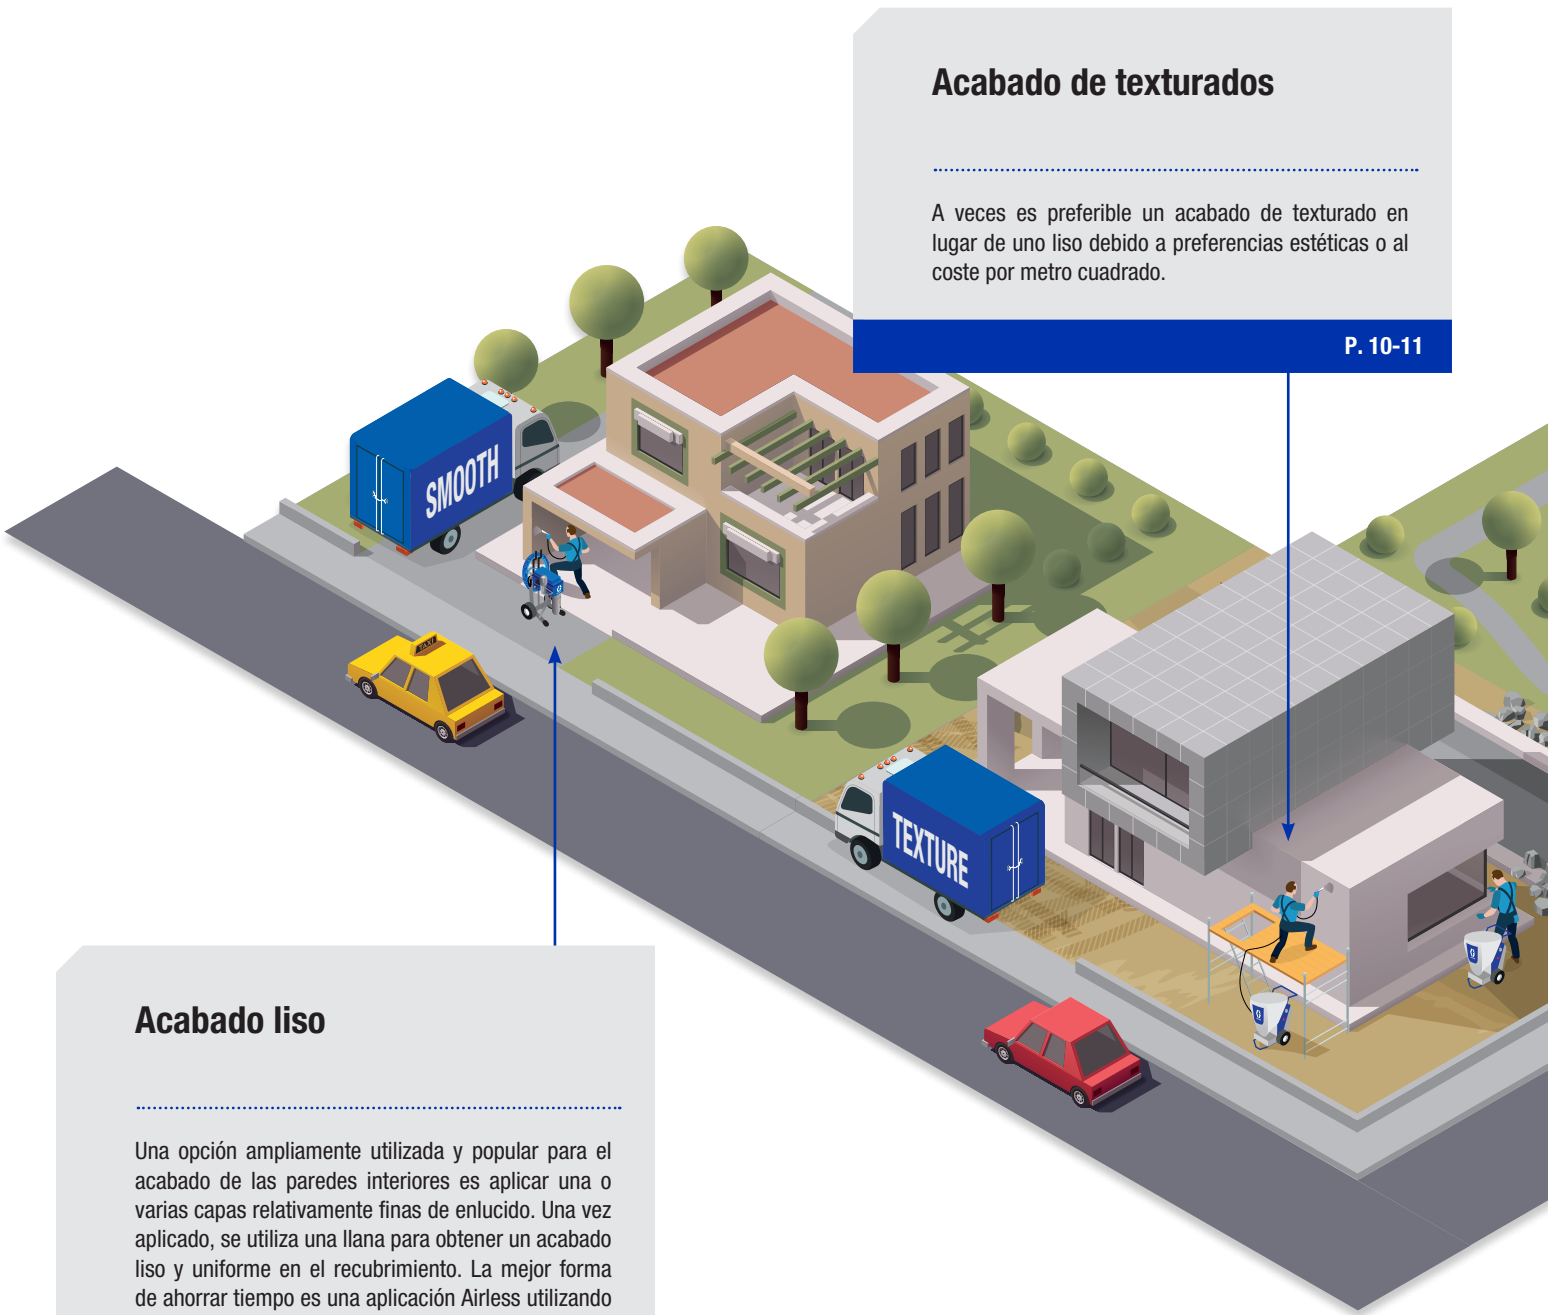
Acabado de texturados

A veces es preferible un acabado de texturado en lugar de uno liso debido a preferencias estéticas o al coste por metro cuadrado.

P. 10-11

SMOOTH

TAXI

TEXTURE

Acabado liso

Una opción ampliamente utilizada y popular para el acabado de las paredes interiores es aplicar una o varias capas relativamente finas de enlucido. Una vez aplicado, se utiliza una llana para obtener un acabado liso y uniforme en el recubrimiento. La mejor forma de ahorrar tiempo es una aplicación Airless utilizando